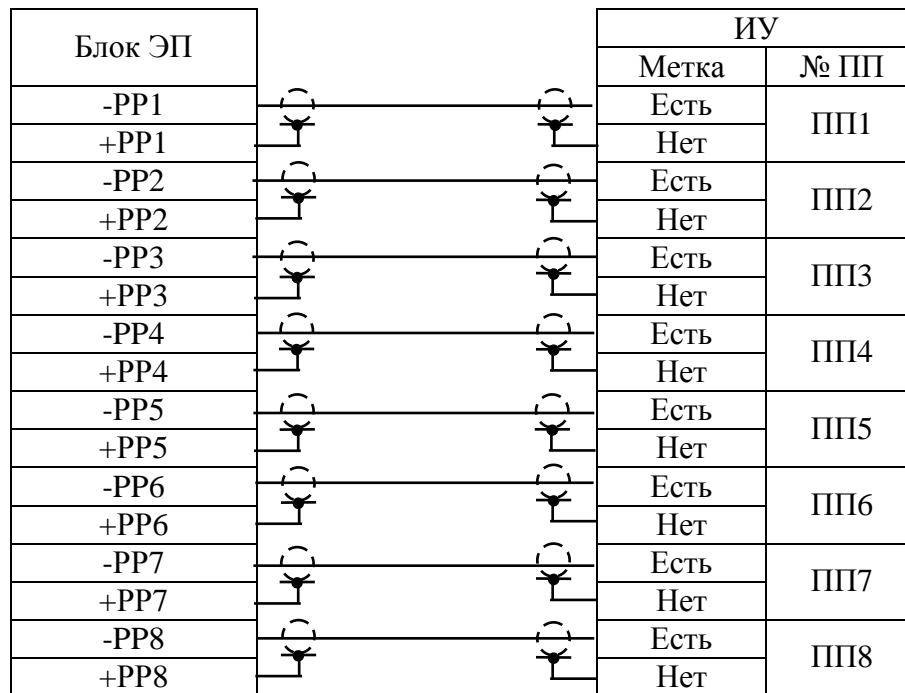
| Блок ЭП |
|---|
| -РР1 |
| +РР1 |
| -РР2 |
| +РР2 |
| -РР3 |
| +РР3 |
| -РР4 |
| +РР4 |
| -РР5 |
| +РР5 |
| -РР6 |
| +РР6 |
| -РР7 |
| +РР7 |
| -РР8 |
| +РР8 |

| ИУ | |
|---|---|
| Метка | № ПП |
| Есть | ПП1 |
| Нет | |
| Есть | ПП2 |
| Нет | |
| Есть | ПП3 |
| Нет | |
| Есть | ПП4 |
| Нет | |
| Есть | ПП5 |
| Нет | |
| Есть | ПП6 |
| Нет | |
| Есть | ПП7 |
| Нет | |
| Есть | ПП8 |
| Нет | |